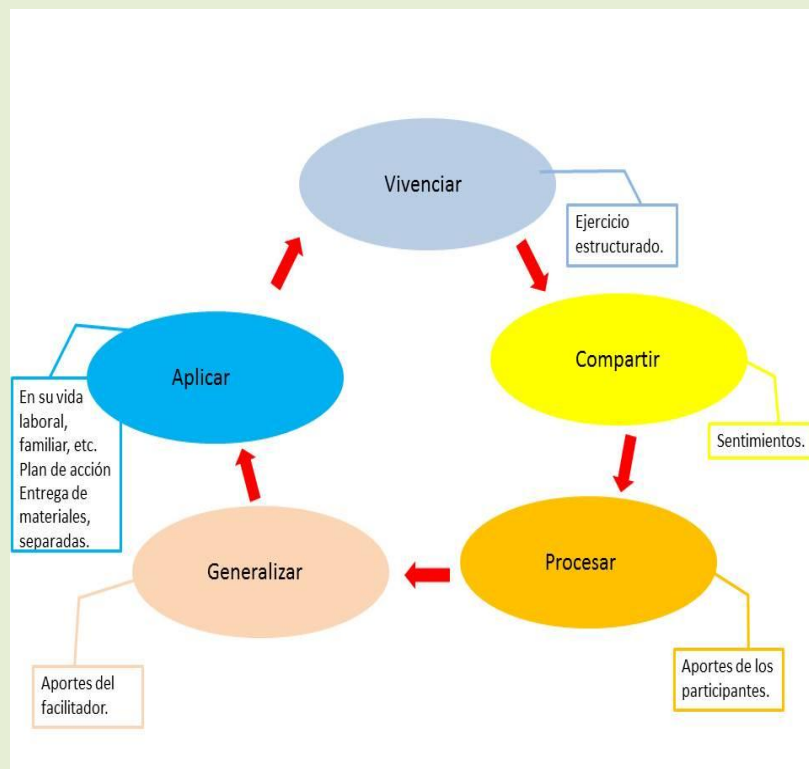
Vivenciar

Ejercicio estructurado.

Compartir

Sentimientos.

Procesar

Aportes de los participantes.

Generalizar

Aportes del facilitador.

Aplicar

En su vida laboral, familiar, etc. Plan de acción Entrega de materiales, separadas.